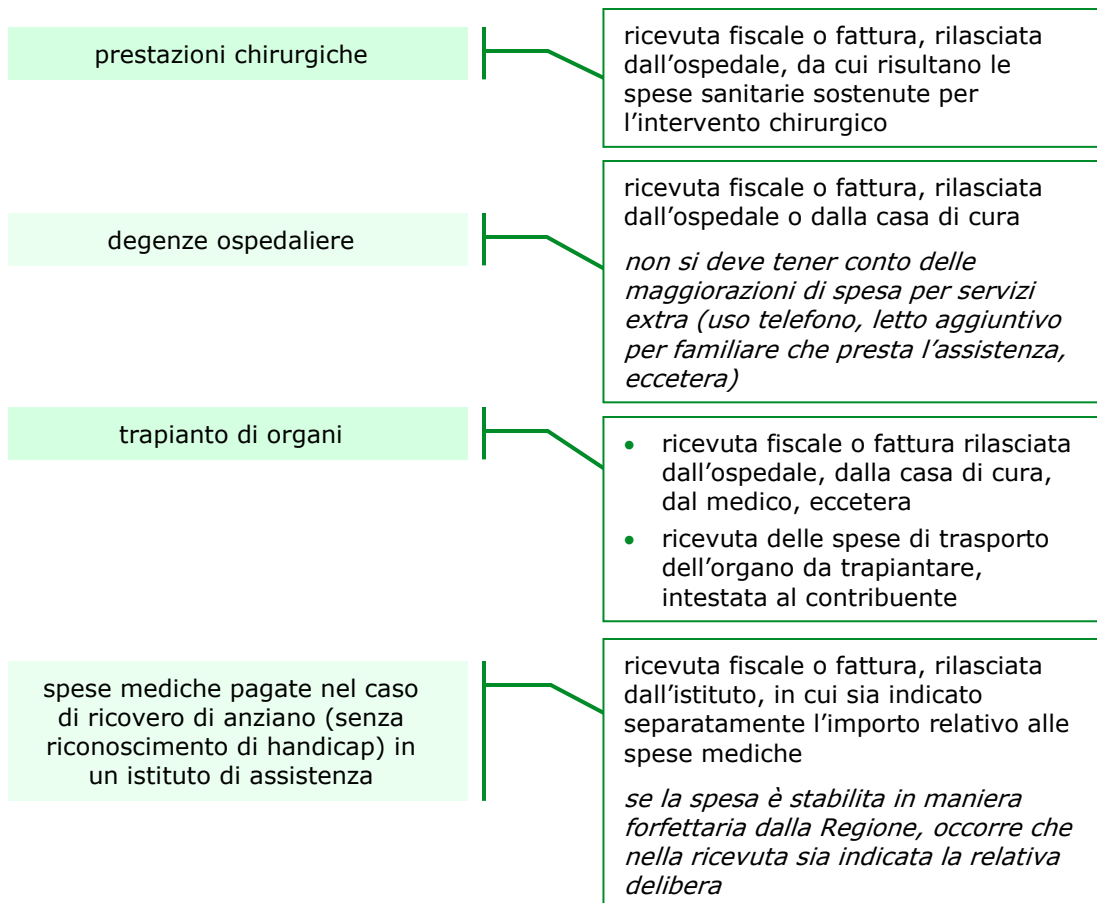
prestazioni chirurgiche

ricevuta fiscale o fattura, rilasciata dall'ospedale, da cui risultano le spese sanitarie sostenute per l'intervento chirurgico

degenze ospedaliere

ricevuta fiscale o fattura, rilasciata dall'ospedale o dalla casa di cura

*non si deve tener conto delle maggiorazioni di spesa per servizi extra (uso telefono, letto aggiuntivo per familiare che presta l'assistenza, eccetera)*

trapianto di organi

- ricevuta fiscale o fattura rilasciata dall'ospedale, dalla casa di cura, dal medico, eccetera
- ricevuta delle spese di trasporto dell'organo da trapiantare, intestata al contribuente

spese mediche pagate nel caso di ricovero di anziano (senza riconoscimento di handicap) in un istituto di assistenza

ricevuta fiscale o fattura, rilasciata dall'istituto, in cui sia indicato separatamente l'importo relativo alle spese mediche

*se la spesa è stabilita in maniera forfettaria dalla Regione, occorre che nella ricevuta sia indicata la relativa delibera*